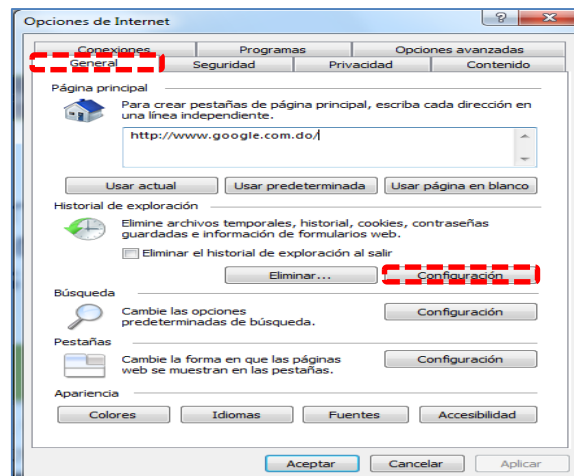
Opciones de Internet

?

Conexiones

Programas

Opciones avanzadas

General

Seguridad

Privacidad

Contenido

Página principal

Para crear pestañas de página principal, escriba cada dirección en una línea independiente.

http://www.google.com.do/

Usar actual

Usar predeterminada

Usar página en blanco

Historial de exploración

Elimine archivos temporales, historial, cookies, contraseñas guardadas e información de formularios web.

Eliminar el historial de exploración al salir

Eliminar...

Configuración

Búsqueda

Cambie las opciones predeterminadas de búsqueda.

Configuración

Pestañas

Cambie la forma en que las páginas web se muestran en las pestañas.

Configuración

Apariencia

Colores

Idiomas

Fuentes

Accesibilidad

Aceptar

Cancelar

Aplicar